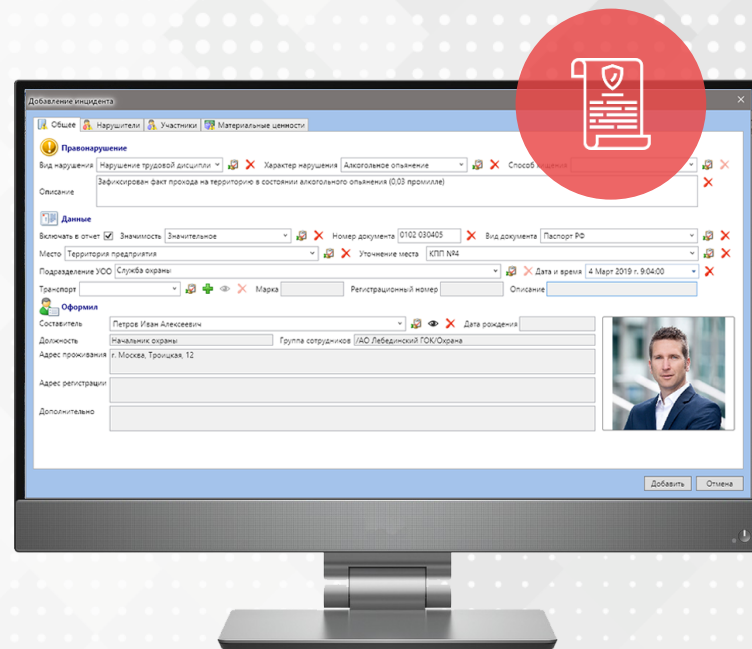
Добавление инцидента

Общее | Нарушители | Участники | Материальные ценности

Правонарушение

Вид нарушения: Нарушение трудовой дисципли
Характер нарушения: Алкогольное опьянение
Способ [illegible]

Описание: Зафиксирован факт прохода на территорию в состоянии алкогольного опьянения (0,03 промилле)

Данные

Включать в отчет
Значимость: Значительное
Номер документа: 0102 030405
Вид документа: Паспорт РФ

Место: Территория предприятия
Уточнение места: КПП №4

Подразделение УОО: Служба охраны
Дата и время: 4 Март 2019 г. 9:04:00

Транспорт
Марка
Регистрационный номер
Описание

Оформил

Составитель: Петров Иван Алексеевич
Дата рождения

Должность: Начальник охраны
Группа сотрудников: /АО Лебединский ГОК/Охрана

Адрес проживания: г. Москва, Троицкая, 12

Адрес регистрации

Дополнительно

Добавить
Отмена